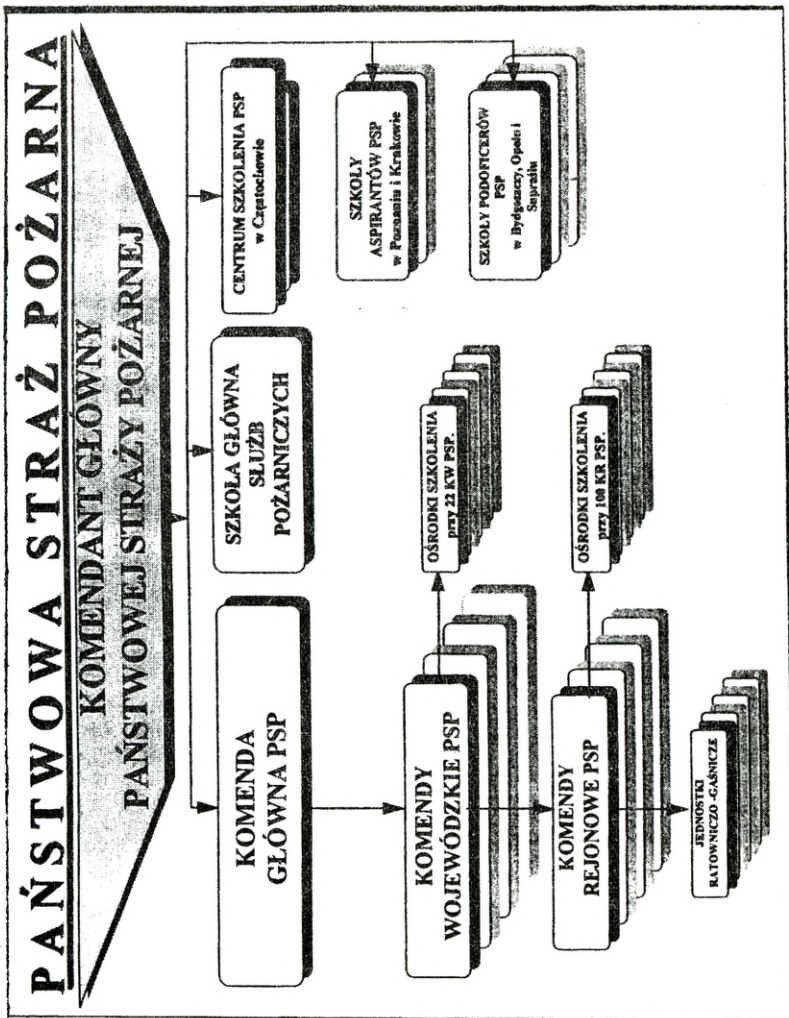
PAŃSTWOWA STRAŻ POŻARNA

KOMENDANT GŁÓWNY PAŃSTWOWEJ STRAŻY POŻARNEJ

KOMENDA GŁÓWNA PSP

SZKOŁA GŁÓWNA SŁUŻB POŻARNICZYCH

CENTRUM SZKOLENIA PSP w Częstochowie

SZKOŁY ASPIRANTÓW PSP w Poznaniu i Krakowie

SZKOŁY PODOFICERÓW PSP w Bydgoszczy, Opolu i Sopraśniu

KOMENDY WOJEWÓDZKIE PSP

OŚRODKI SZKOLENIA przy 22 KW PSP.

KOMENDY REJONOWE PSP

OŚRODKI SZKOLENIA przy 100 KR PSP.

JEDNOSTKI RATOWNICZO-GAŚNICZE